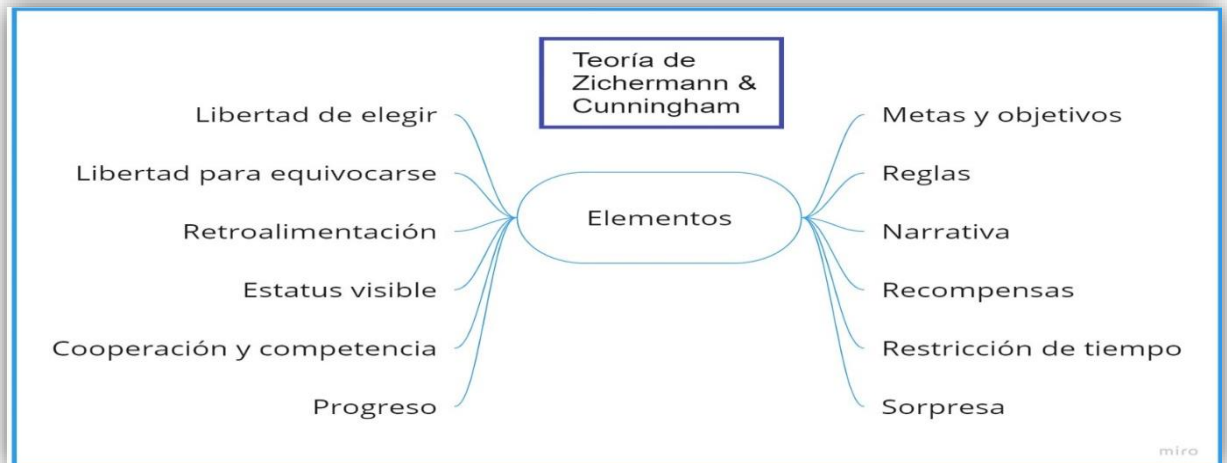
Teoría de Zichermann & Cunningham

Elementos

Libertad de elegir

Libertad para equivocarse

Retroalimentación

Estatus visible

Cooperación y competencia

Progreso

Metas y objetivos

Reglas

Narrativa

Recompensas

Restricción de tiempo

Sorpresa

miro